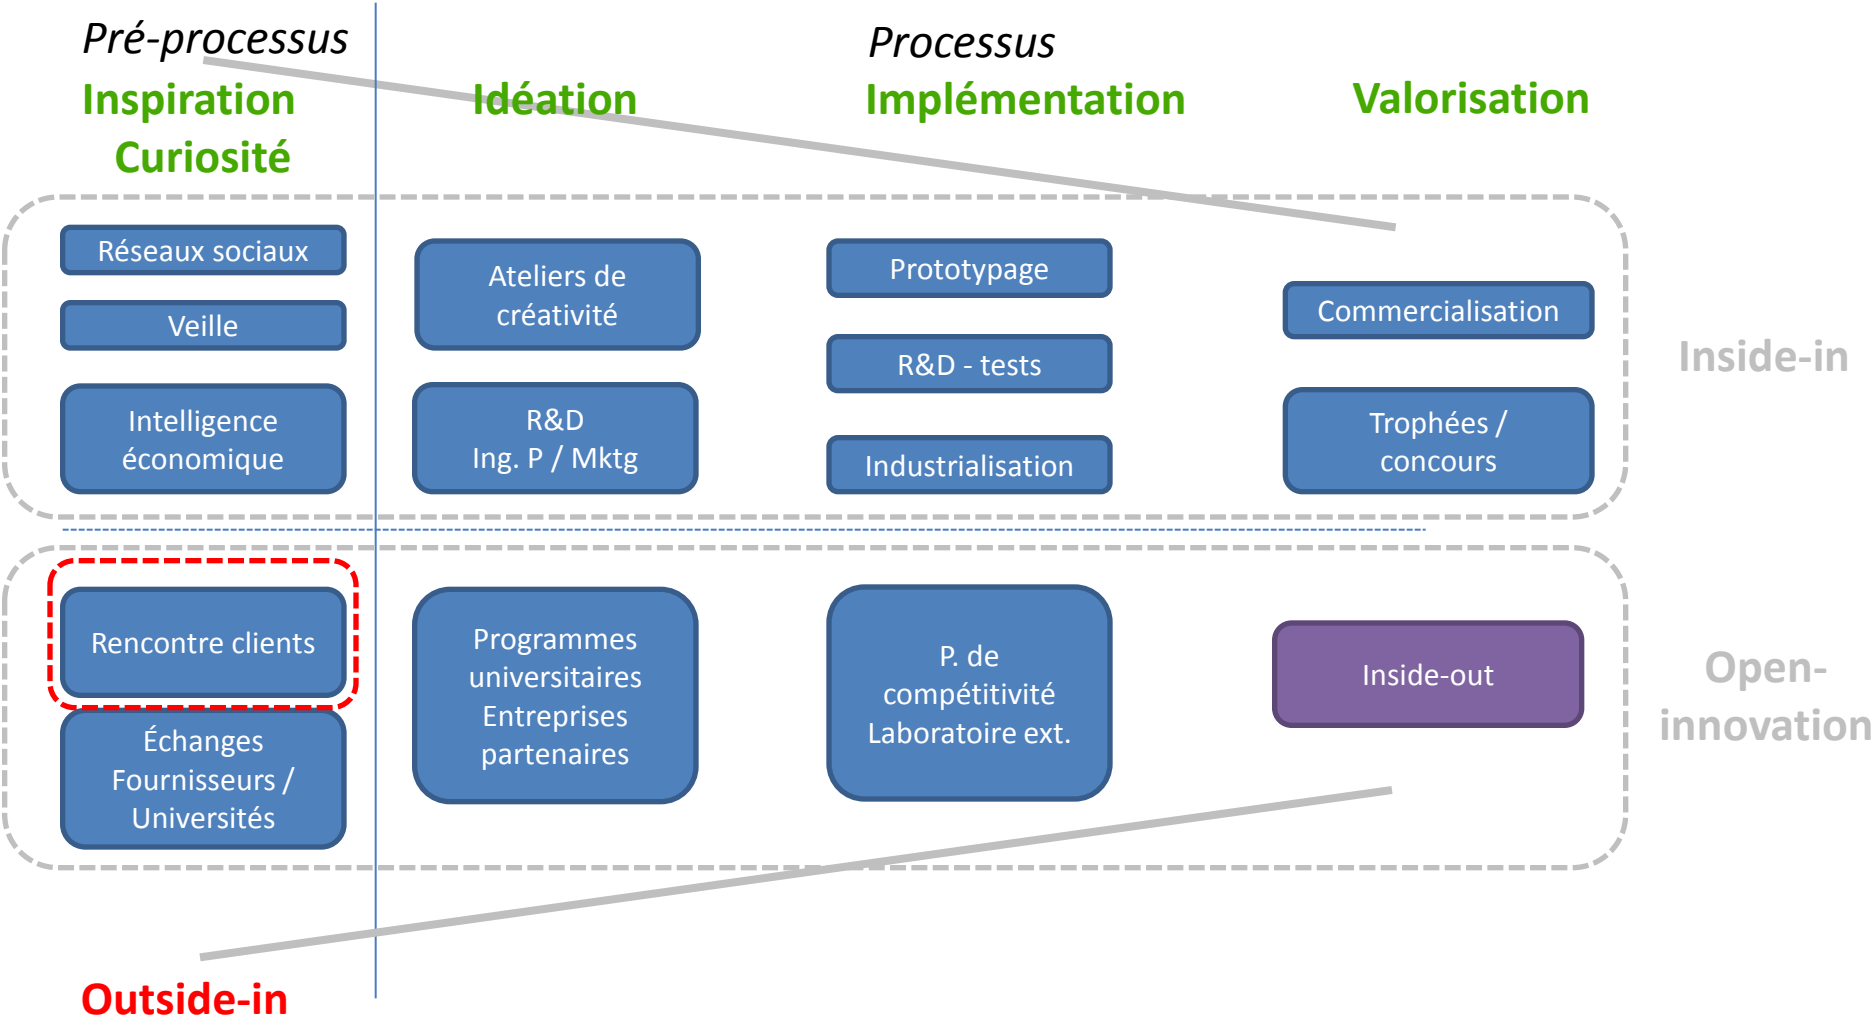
Pré-processus

Inspiration
Curiosité

Processus

Idéation

Implémentation

Valorisation

Réseaux sociaux

Veille

Intelligence économique

Ateliers de créativité

R&D
Ing. P / Mktg

Prototypage

R&D - tests

Industrialisation

Commercialisation

Trophées / concours

Inside-in

Rencontre clients

Échanges Fournisseurs / Universités

Programmes universitaires Entreprises partenaires

P. de compétitivité Laboratoire ext.

Inside-out

Open-innovation

Outside-in